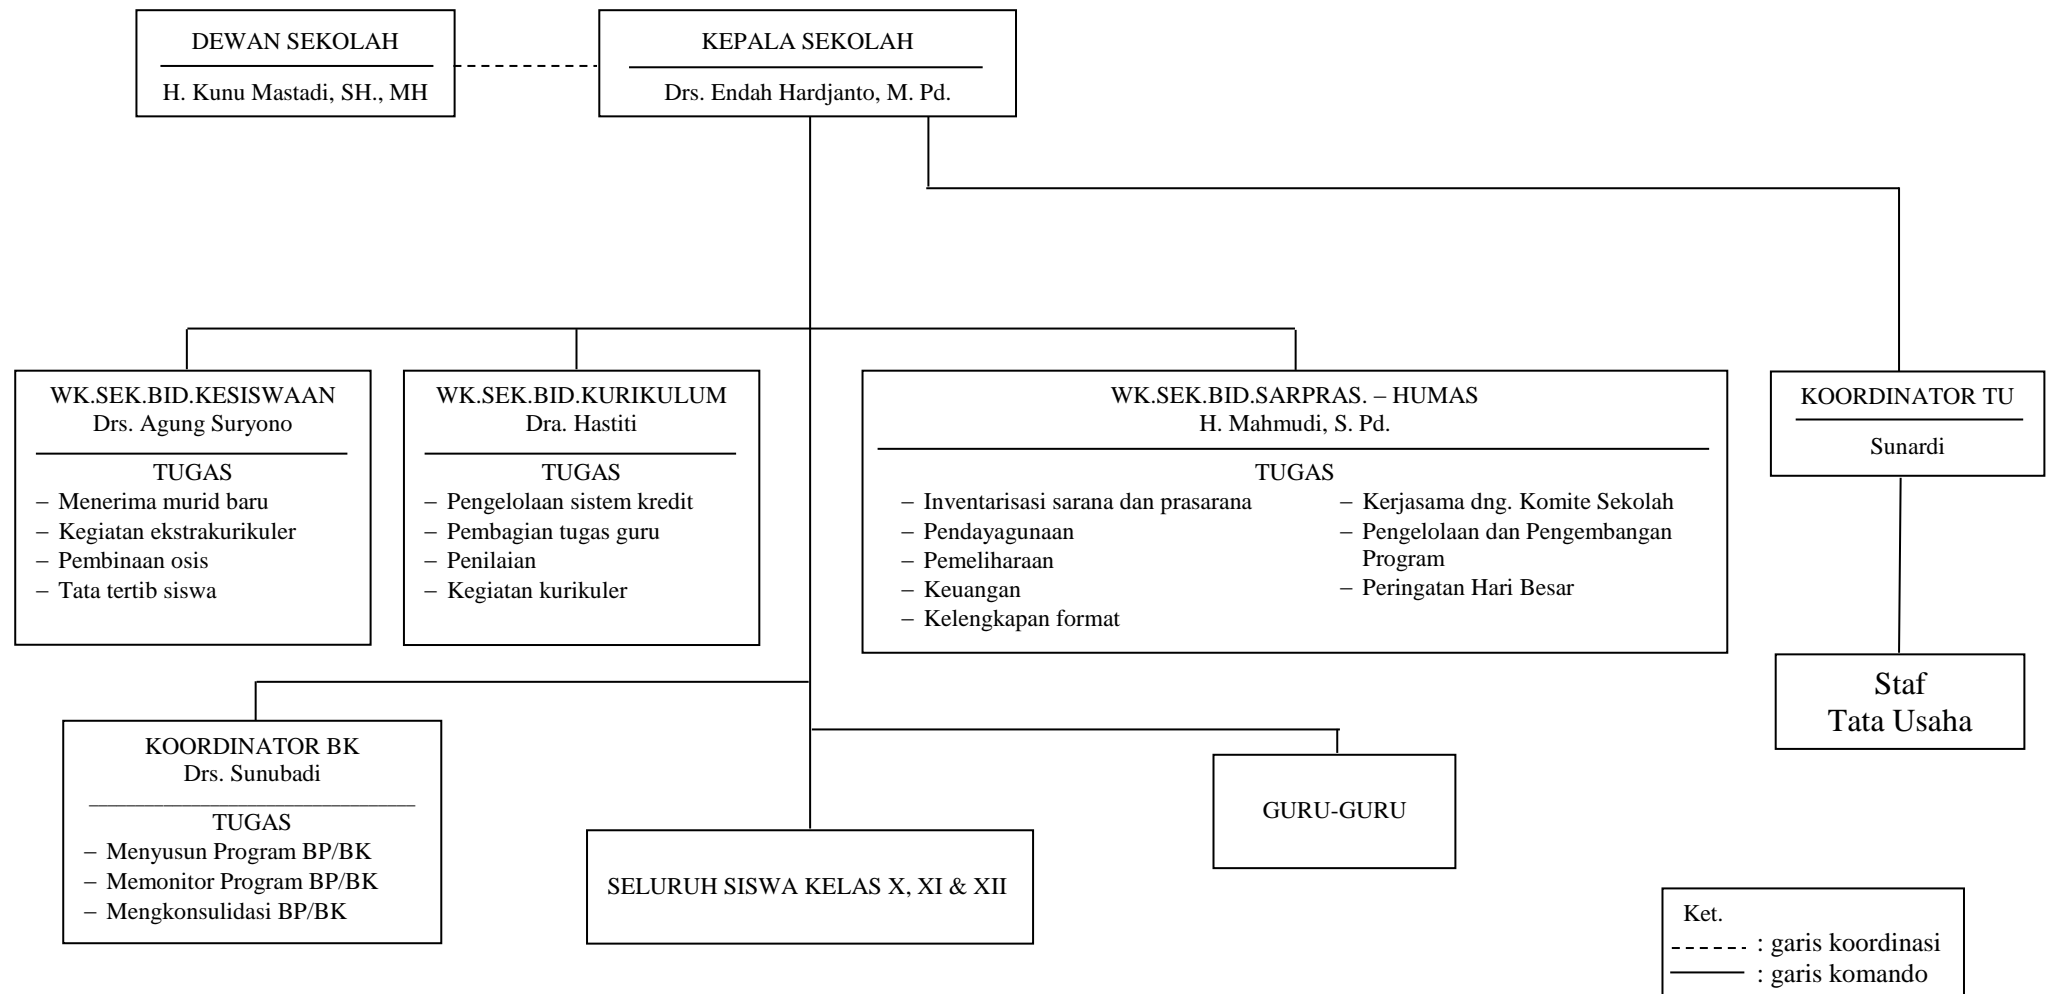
DEWAN SEKOLAH

H. Kunu Mastadi, SH., MH

KEPALA SEKOLAH

Drs. Endah Hardjanto, M. Pd.

WK.SEK.BID.KESISWAAN
Drs. Agung Suryono

TUGAS
– Menerima murid baru
– Kegiatan ekstrakurikuler
– Pembinaan osis
– Tata tertib siswa

WK.SEK.BID.KURIKULUM
Dra. Hastiti

TUGAS
– Pengelolaan sistem kredit
– Pembagian tugas guru
– Penilaian
– Kegiatan kurikuler

WK.SEK.BID.SARPRAS. – HUMAS
H. Mahmudi, S. Pd.

TUGAS
– Inventarisasi sarana dan prasarana
– Pendayagunaan
– Pemeliharaan
– Keuangan
– Kelengkapan format

– Kerjasama dng. Komite Sekolah
– Pengelolaan dan Pengembangan Program
– Peringatan Hari Besar

KOORDINATOR TU

Sunardi

Staf
Tata Usaha

KOORDINATOR BK
Drs. Sunubadi

TUGAS
– Menyusun Program BP/BK
– Memonitor Program BP/BK
– Mengkonsulidasi BP/BK

SELURUH SISWA KELAS X, XI & XII

GURU-GURU

Ket.
------ : garis koordinasi
——— : garis komando